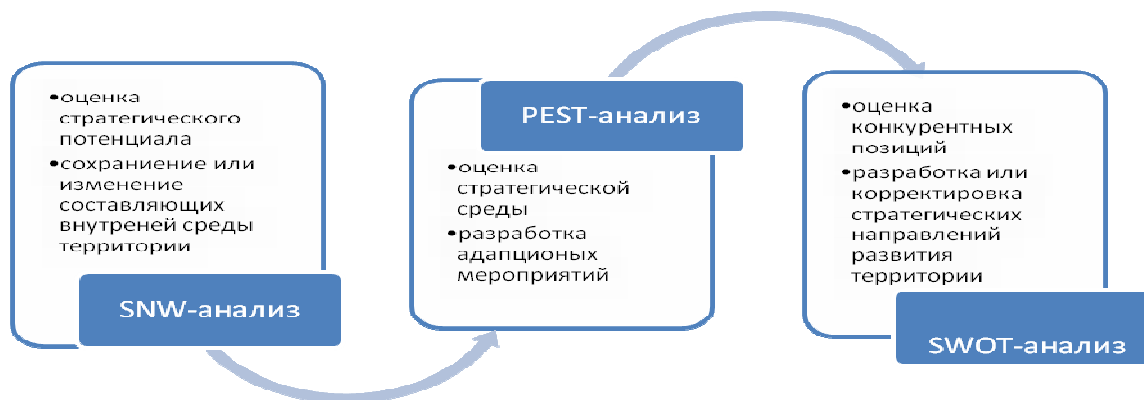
•оценка стратегического потенциала
•сохранение или изменение составляющих внутреней среды территории

SNW-анализ

PEST-анализ

•оценка стратегической среды
•разработка адапционых мероприятий

•оценка конкурентных позиций
•разработка или корректировка стратегических направлений развития территории

SWOT-анализ